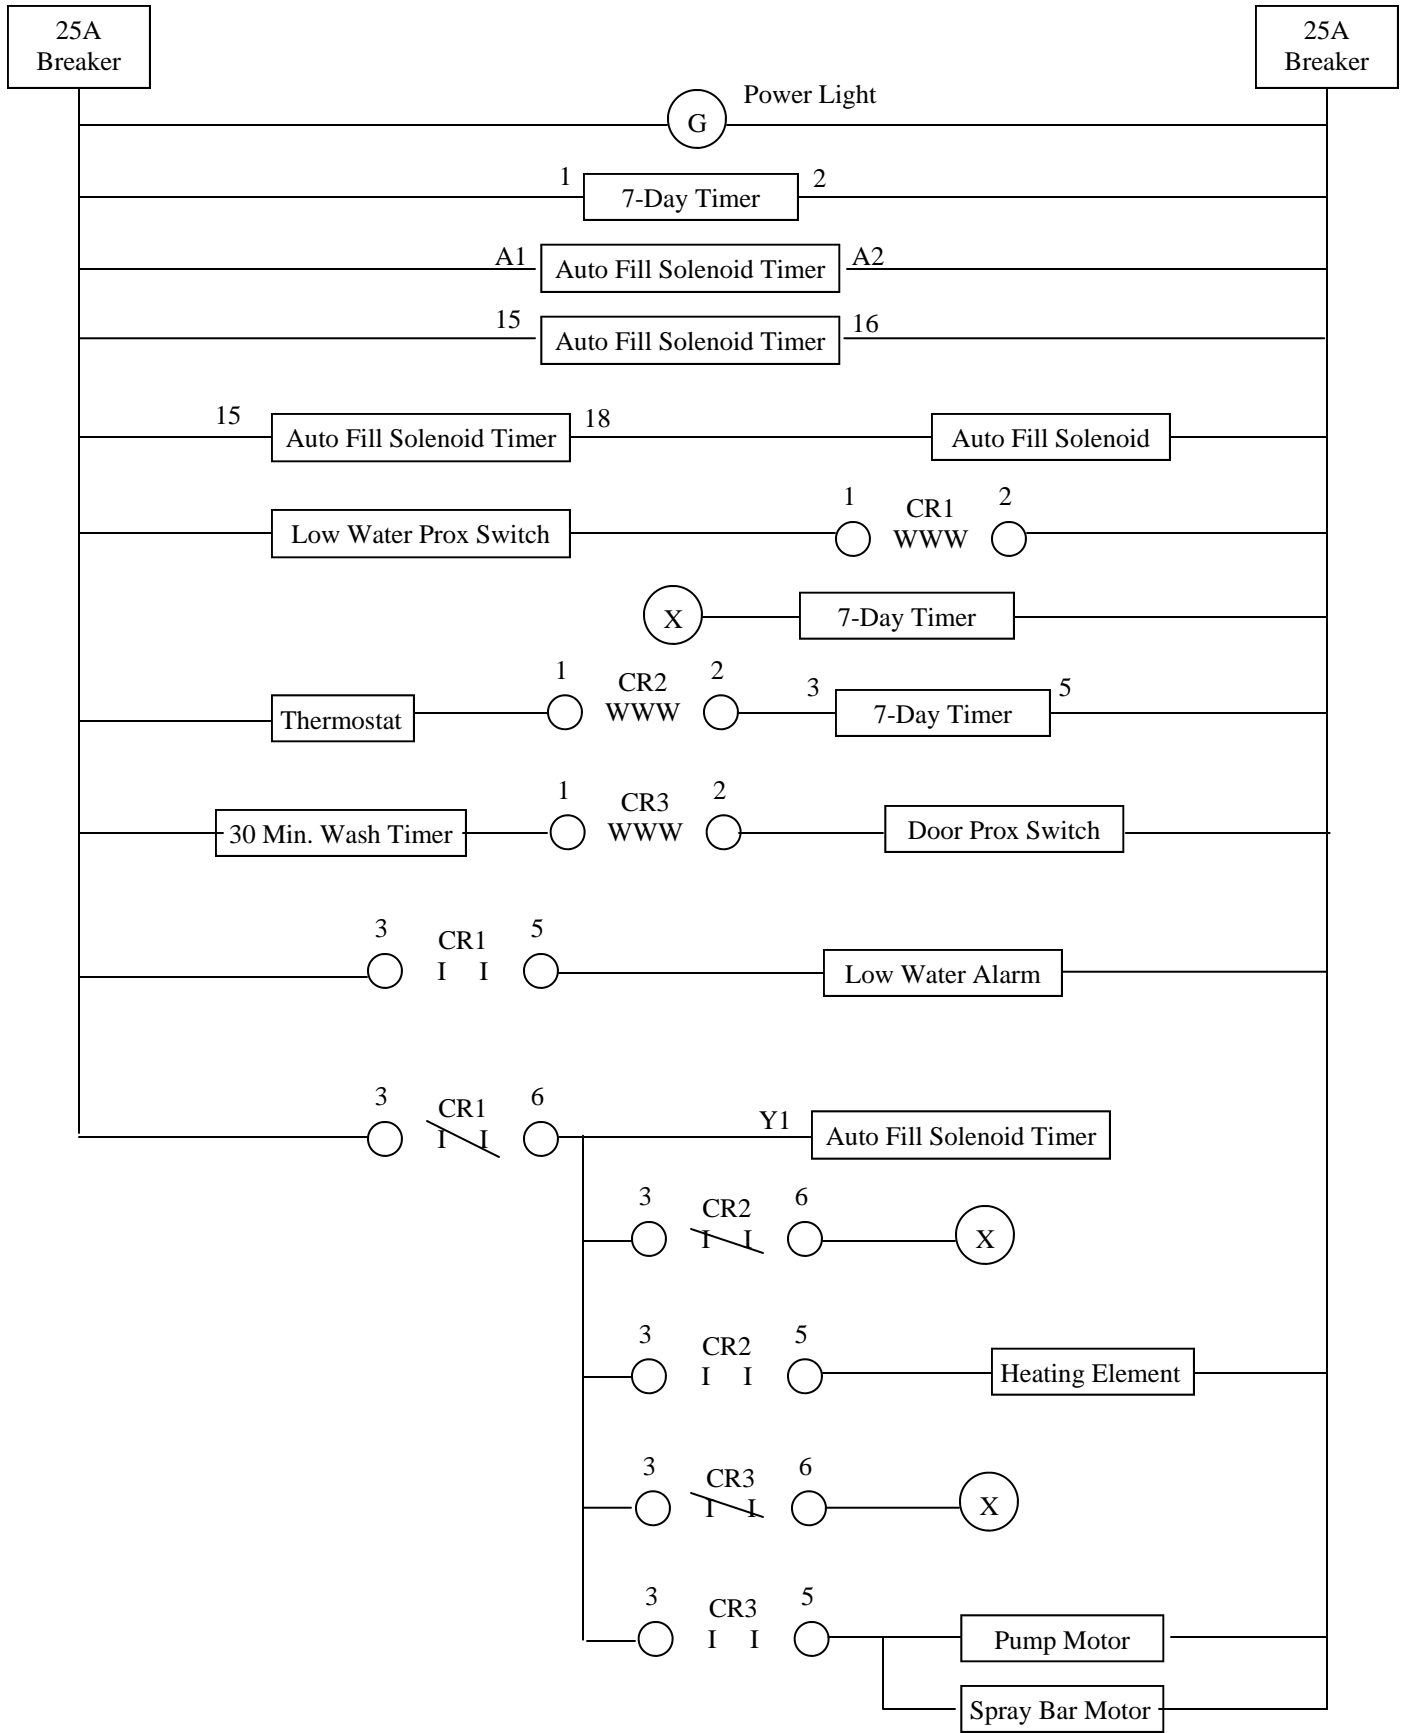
25A Breaker

25A Breaker

G Power Light

1 7-Day Timer 2

A1 Auto Fill Solenoid Timer A2

15 Auto Fill Solenoid Timer 16

15 Auto Fill Solenoid Timer 18 Auto Fill Solenoid

Low Water Prox Switch 1 CR1 WWW 2

X 7-Day Timer

Thermostat 1 CR2 WWW 2 3 7-Day Timer 5

30 Min. Wash Timer 1 CR3 WWW 2 Door Prox Switch

3 CR1 I I 5 Low Water Alarm

3 CR1 I I 6 Y1 Auto Fill Solenoid Timer

3 CR2 I I 6 X

3 CR2 I I 5 Heating Element

3 CR3 I I 6 X

3 CR3 I I 5 Pump Motor

Spray Bar Motor